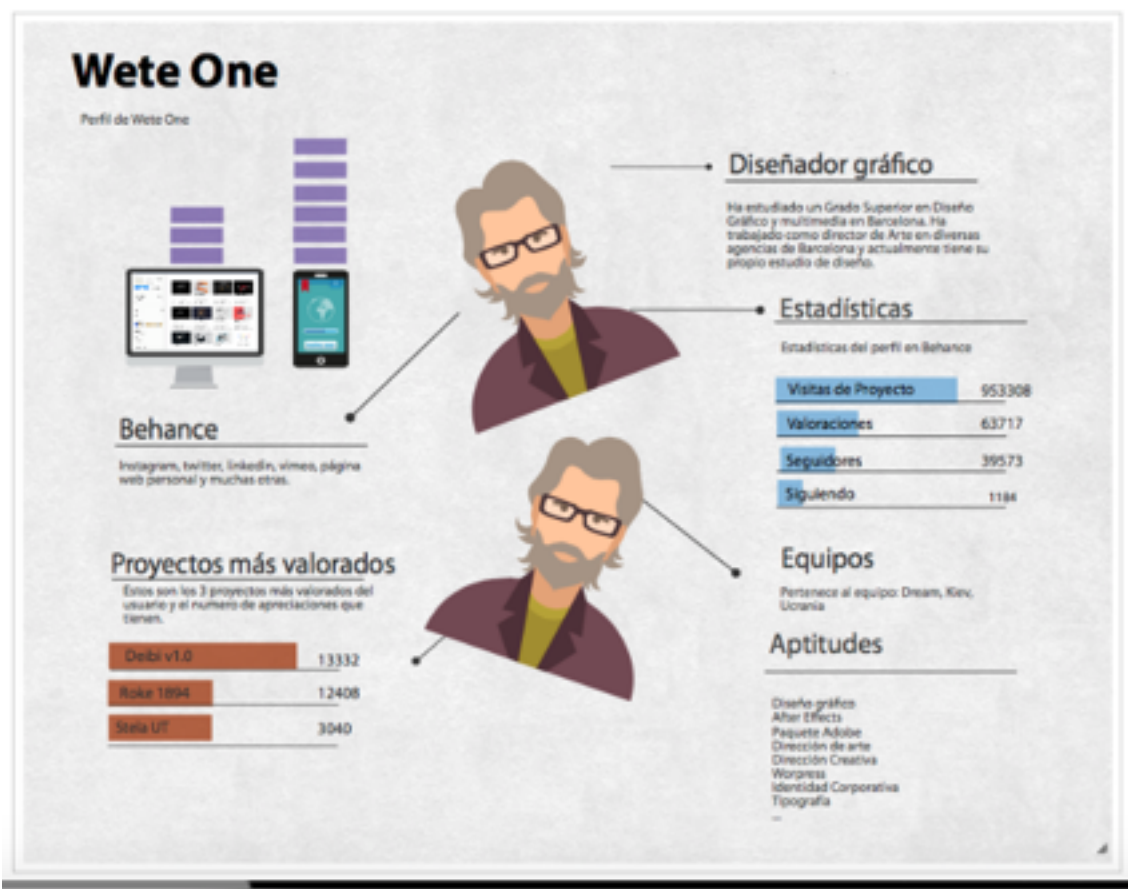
Wete One

Perfil de Wete One

Diseñador gráfico

Ha estudiado un Grado Superior en Diseño Gráfico y multimedia en Barcelona. Ha trabajado como director de Arte en diversas agencias de Barcelona y actualmente tiene su propio estudio de diseño.

Estadísticas

Estadísticas del perfil en Behance

| | |
|---|---|
| Visitas de Proyecto | 953308 |
| Valoraciones | 63717 |
| Seguidores | 39573 |
| Siguiendo | 1184 |

Behance

Instagram, twitter, linkedin, vimeo, página web personal y muchas otras.

Proyectos más valorados

Estos son los 3 proyectos más valorados del usuario y el numero de apreciaciones que tienen.

| | |
|---|---|
| Deibi v1.0 | 13332 |
| Roke 1894 | 12408 |
| Stela UT | 3040 |

Equipos

Pertenece al equipo: Dream, Kiev, Ucrania

Aptitudes

Diseño gráfico
After Effects
Paquete Adobe
Dirección de arte
Dirección Creativa
Worpress
Identidad Corporativa
Tipografía
...